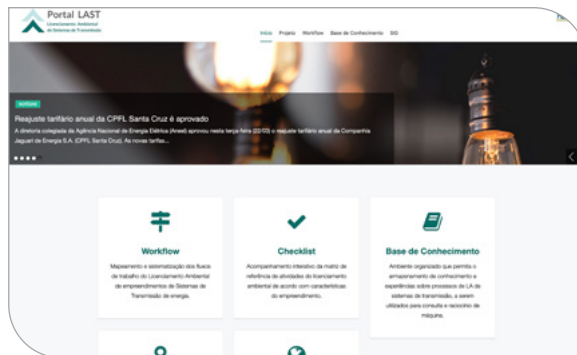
Portal LAST
Licenciamento Ambiental de Sistemas de Transmissão

Início Projeto Workflow Base de Conhecimento SIG

NOTÍCIAS

Reajuste tarifário anual da CPFL Santa Cruz é aprovado

A diretoria colegiada da Agência Nacional de Energia Elétrica (Aneel) aprovou nesta terça-feira (22/03) o reajuste tarifário anual da Companhia Jaguari de Energia S.A. (CPFL Santa Cruz). As novas tarifas...

Workflow

Mapeamento e sistematização dos fluxos de trabalho do Licenciamento Ambiental de empreendimentos de Sistemas de Transmissão de energia.

Checklist

Acompanhamento interativo da matriz de referência de atividades do licenciamento ambiental de acordo com características do empreendimento.

Base de Conhecimento

Ambiente organizado que permite o armazenamento de conhecimento e experiências sobre processos de LA de sistemas de transmissão, a serem utilizados para consulta e raciocínio de máquina.